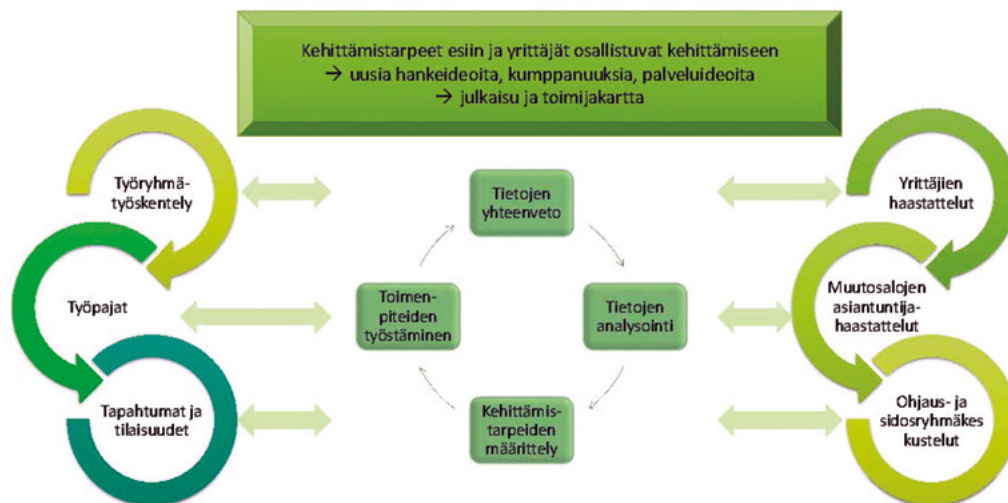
Kehittämistarpeet esiin ja yrittäjät osallistuvat kehittämiseen
→ uusia hankeideoita, kumppanuuksia, palveluideoita
→ julkaisu ja toimijakartta

Työryhmätyöskentely

Työpajat

Tapahtumat ja tilaisuudet

Tietojen yhteenveto

Tietojen analysointi

Kehittämistarpeiden määrittely

Toimenpiteiden työstäminen

Yrittäjien haastattelut

Muutosalojen asiantuntijahaastattelut

Ohjaus- ja sidosryhmäkeskustelut